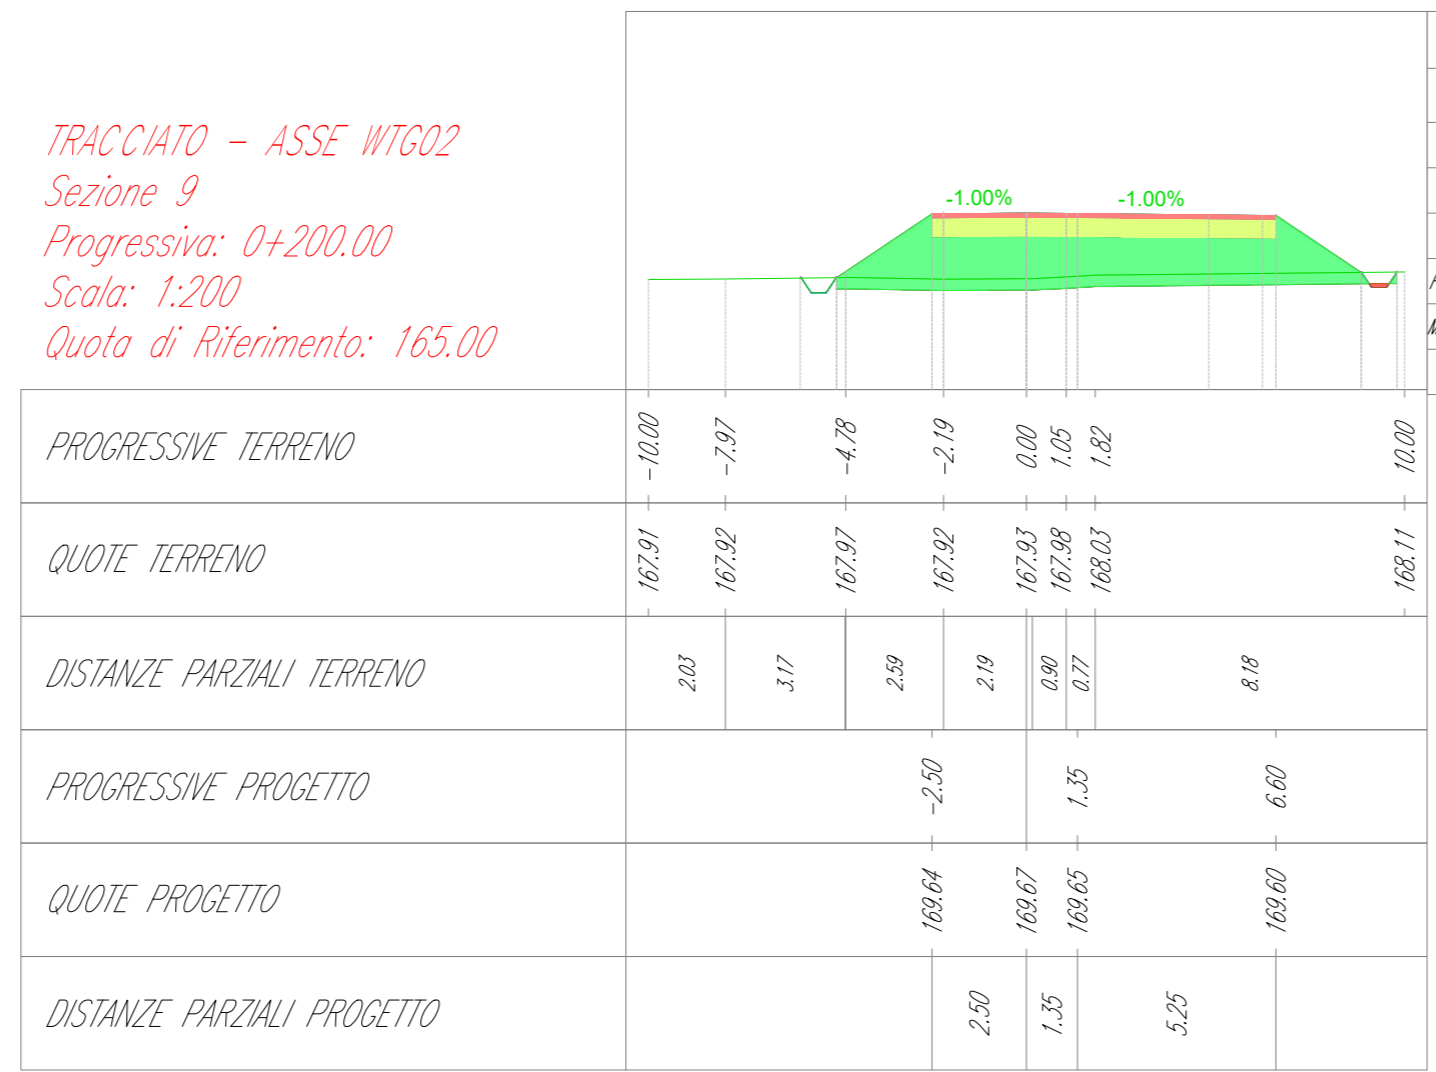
TRACCIATO - ASSE WTG02
Sezione 9
Progressiva: 0+200.00
Scala: 1:200
Quota di Riferimento: 165.00

-1.00%
-1.00%

| PROGRESSIVE TERRENO | -10.00 | -7.97 | -4.78 | -2.19 | 0.00 | 1.05 | 1.82 | 10.00 |
|---|---|---|---|---|---|---|---|---|
| QUOTE TERRENO | 167.91 | 167.92 | 167.97 | 167.92 | 167.93 | 167.98 | 168.03 | 168.11 |
| DISTANZE PARZIALI TERRENO | 2.03 | 3.17 | 2.59 | 2.19 | 0.90 | 0.77 | 8.18 | |
| PROGRESSIVE PROGETTO | -2.50 | 1.35 | 6.60 | | | | | |
| QUOTE PROGETTO | 169.64 | 169.67 | 169.65 | 169.60 | | | | |
| DISTANZE PARZIALI PROGETTO | 2.50 | 1.35 | 5.25 | | | | | |